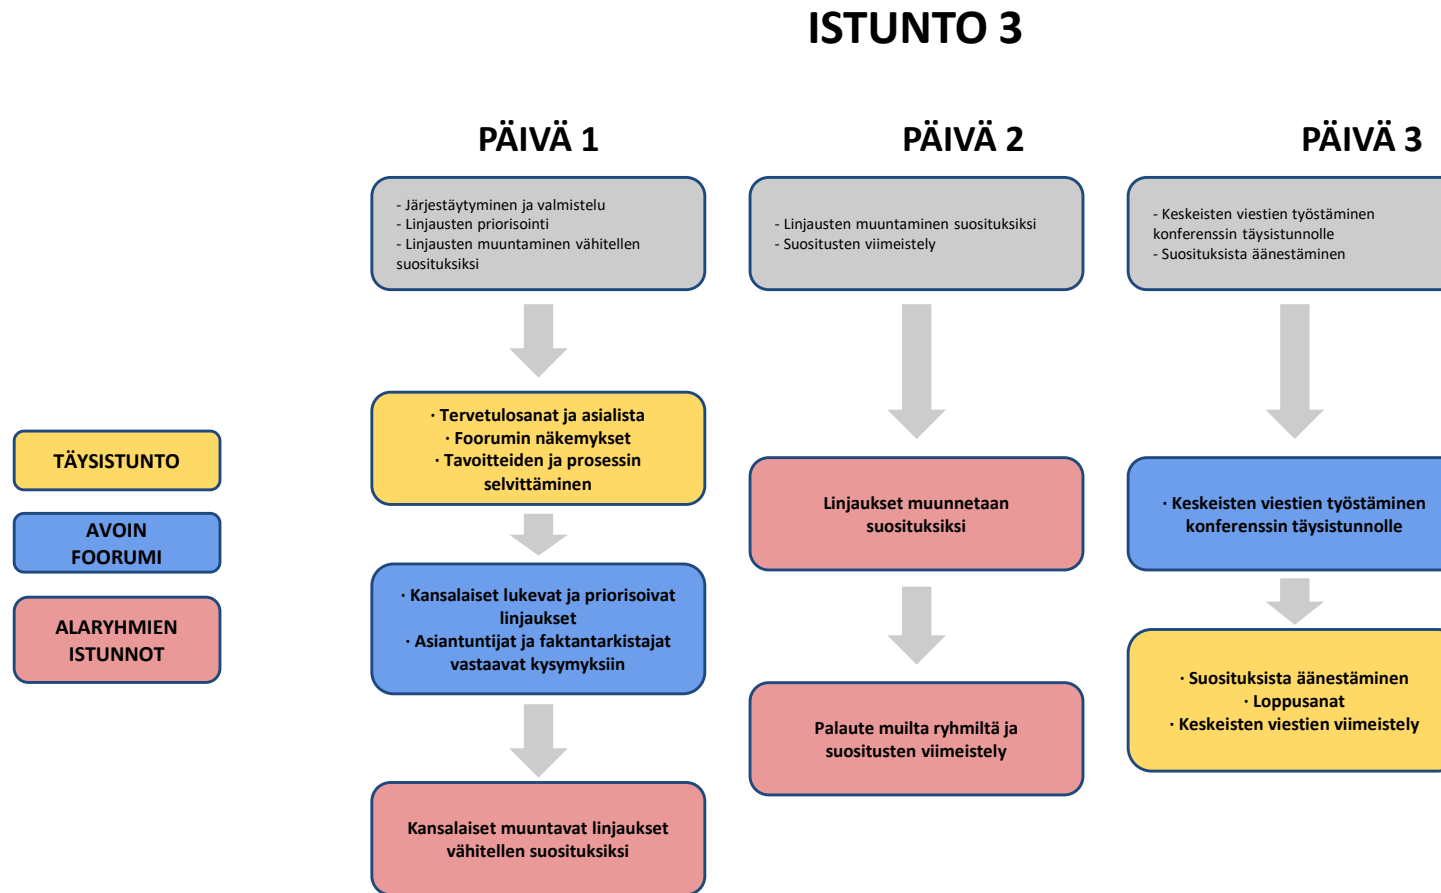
ISTUNTO 3

PÄIVÄ 1

- Järjestäytyminen ja valmistelu
- Linjausten priorisointi
- Linjausten muuntaminen vähitellen suosituksiksi

· Tervetulosanat ja asialista
· Foorumin näkemykset
· Tavoitteiden ja prosessin selvittäminen

· Kansalaiset lukevat ja priorisoivat linjaukset
· Asiantuntijat ja faktantarkistajat vastaavat kysymyksiin

Kansalaiset muuntavat linjaukset vähitellen suosituksiksi

PÄIVÄ 2

- Linjausten muuntaminen suosituksiksi
- Suositusten viimeistely

Linjaukset muunnetaan suosituksiksi

Palaute muilta ryhmiltä ja suositusten viimeistely

PÄIVÄ 3

- Keskeisten viestien työstäminen konferenssin täysistunnolle
- Suosituksista äänestäminen

· Keskeisten viestien työstäminen konferenssin täysistunnolle

· Suosituksista äänestäminen
· Loppusanat
· Keskeisten viestien viimeistely

TÄYSISTUNTO

AVOIN FOORUMI

ALARYHMIEN ISTUNNOT